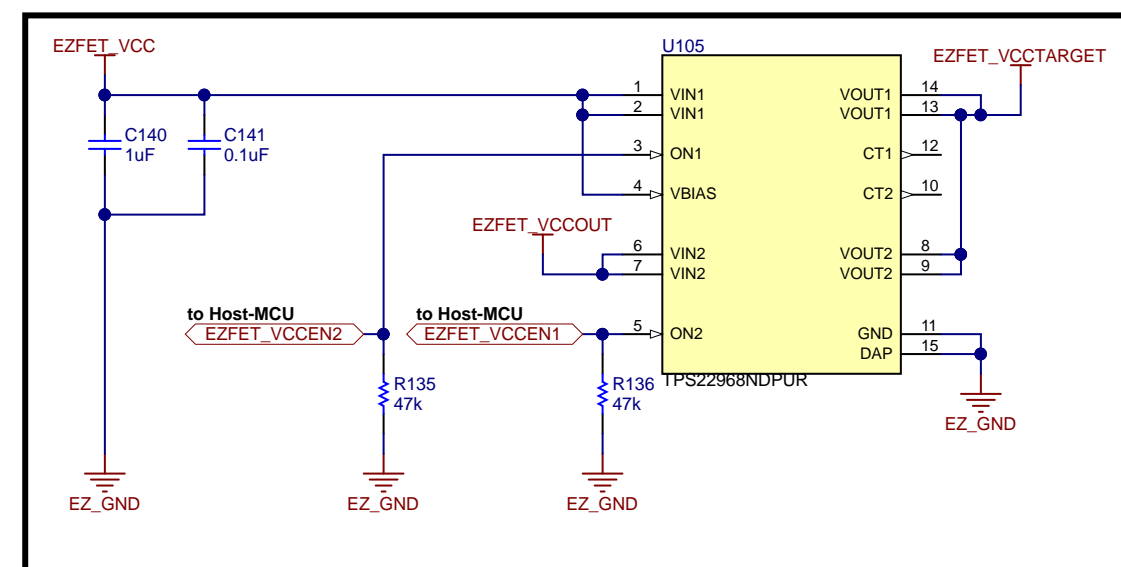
EZFET_VCC

C140
1uF

C141
0.1uF

U105

1 VIN1
2 VIN1
3 ON1
4 VBIAS
6 VIN2
7 VIN2
5 ON2

VOUT1 14
VOUT1 13
CT1 12
CT2 10
VOUT2 8
VOUT2 9
GND 11
DAP 15

TPS22968NDPUR

EZFET_VCCTARGET

EZFET_VCCOUT

to Host-MCU
EZFET_VCCEN2

to Host-MCU
EZFET_VCCEN1

R135
47k

R136
47k

EZ_GND

EZ_GND

EZ_GND

EZ_GND